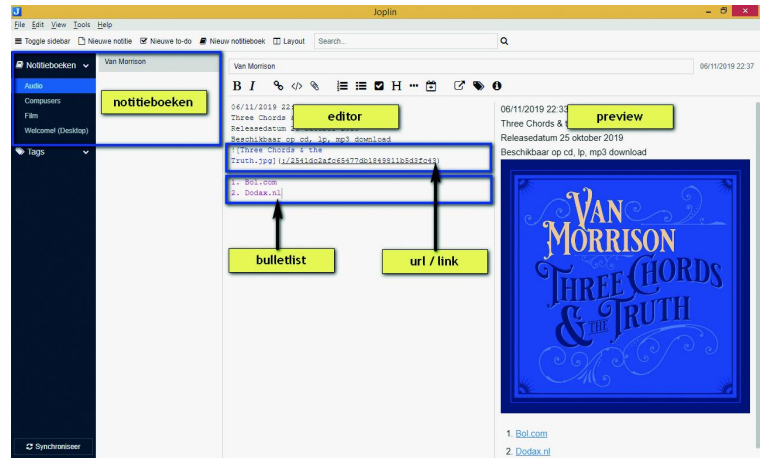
Joplin

File Edit View Tools Help

Toggle sidebar Nieuwe notitie Nieuwe to-do Nieuw notitieboek Layout Search...

Notitieboeken

Audio
Compusers
Film
Welcome! (Desktop)

Tags

notitieboeken

Van Morrison

Van Morrison

06/11/2019 22:37

B I

editor

preview

06/11/2019 22:3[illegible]
Three Chords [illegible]
Releasedatum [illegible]
Beschikbaar op cd, lp, mp3 download
![Three Chords & the Truth.jpg](:/2541dc2afc65477db1849811b5d3fc43)

1. Bol.com
2. Dodax.nl

bulletlist

url / link

06/11/2019 22:33
Three Chords & t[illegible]
Releasedatum 25 oktober 2019
Beschikbaar op cd, lp, mp3 download

VAN MORRISON
THREE CHORDS & THE TRUTH

1. Bol.com
2. Dodax.nl

Synchroniseer